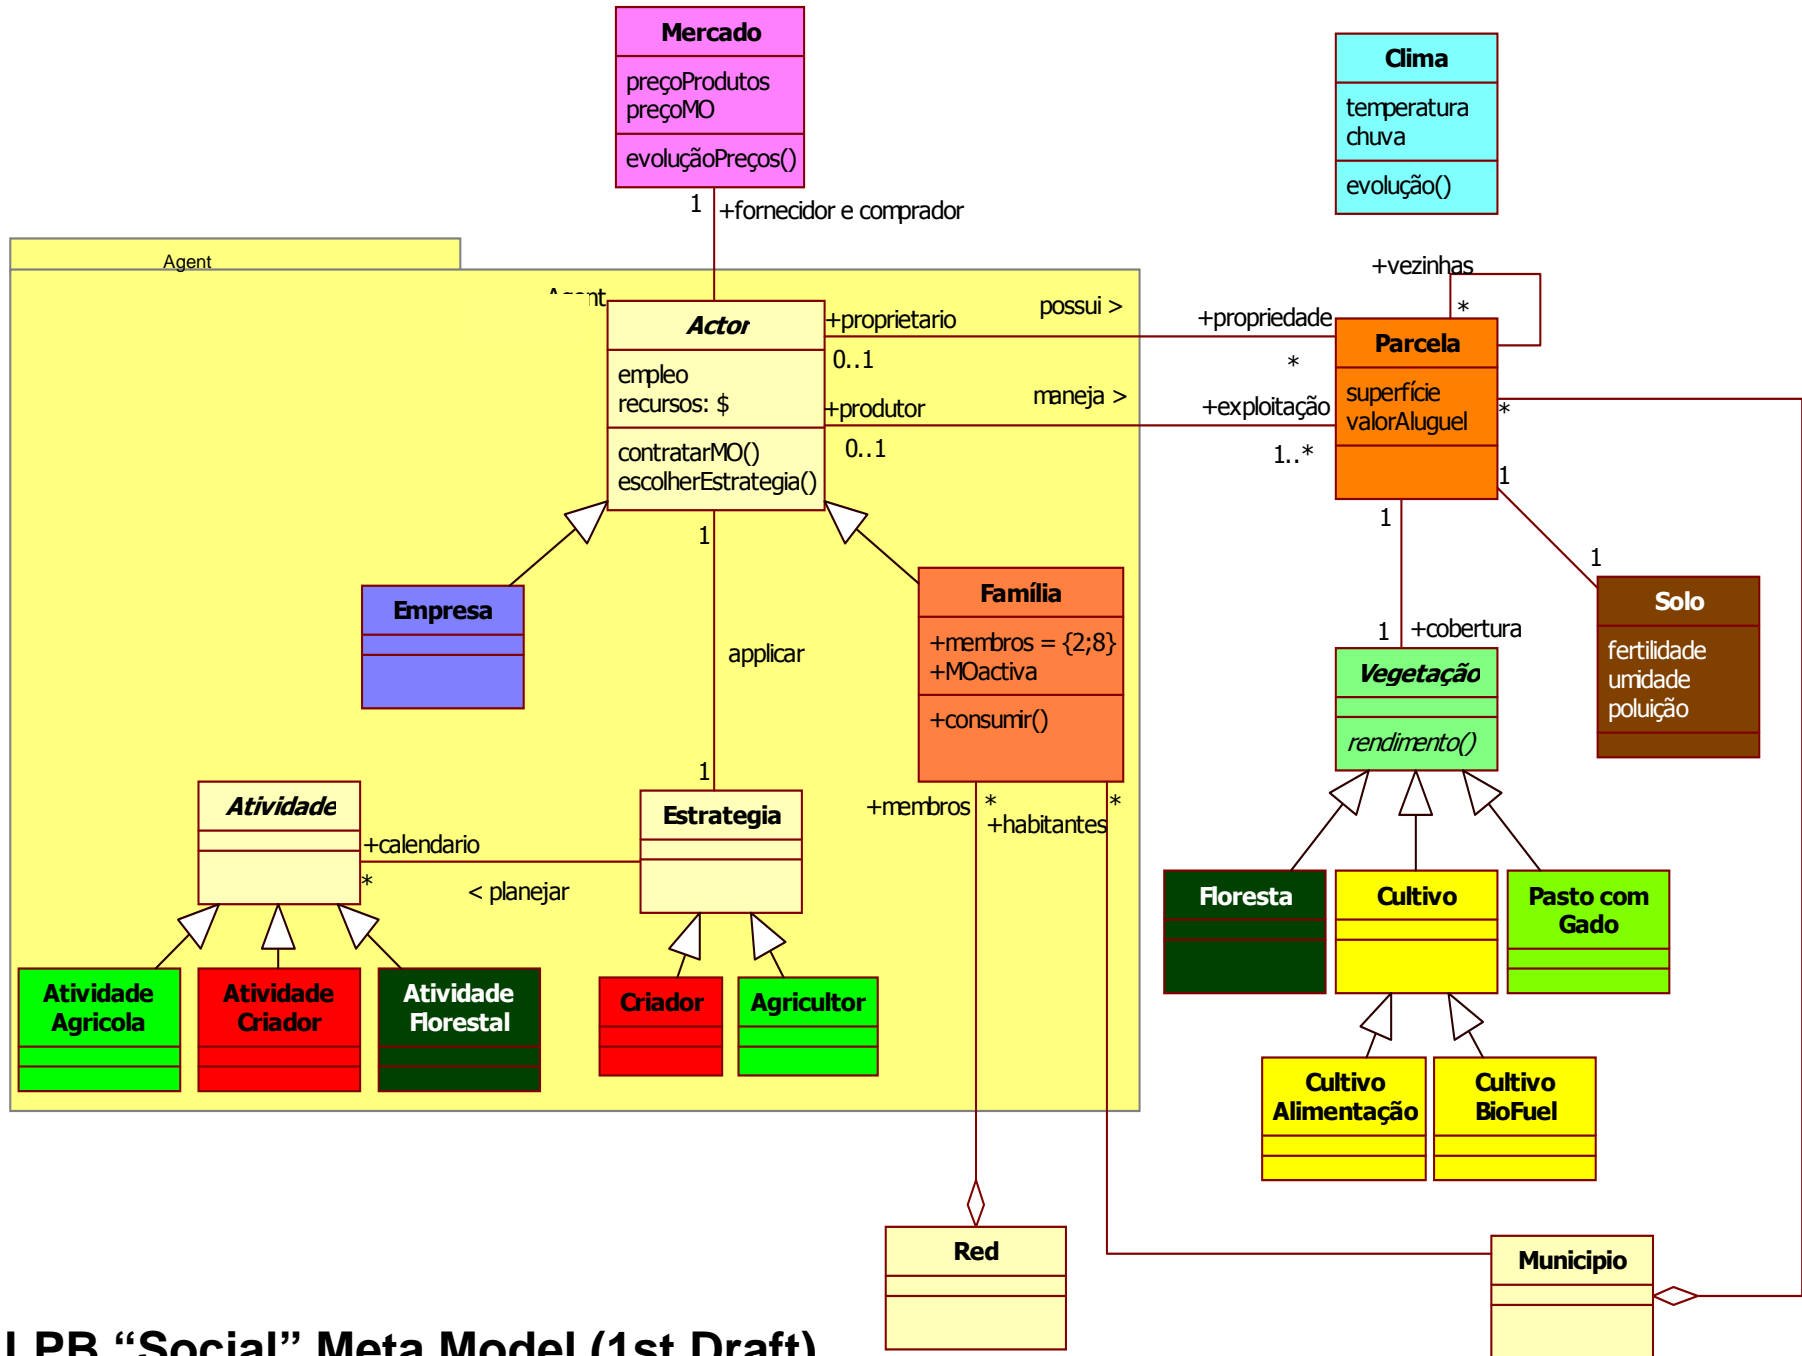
Mercado
preçoProdutos
preçoMO
evoluçãoPreços()

1 +fornecidor e comprador

Clima
temperatura
chuva
evolução()

Agent
Agent

Actor
empleo
recursos: $
contratarMO()
escolherEstrategia()

+proprietario
0..1
possui >
+propriedade
*
+vezinhas
*

Parcela
superfície
valorAluguel

+produtor
0..1
maneja >
+exploitação
1..*
*
1

1
1
1
+cobertura

Solo
fertilidade
umidade
poluição

Empresa

applicar

Família
+membros = {2;8}
+MOactiva
+consumir()

Vegetação
rendimento()

1

Atividade
+calendario
*
< planejar

Estrategia

+membros *
+habitantes *

Floresta

Cultivo

Pasto com Gado

Atividade Agricola

Atividade Criador

Atividade Florestal

Criador

Agricultor

Cultivo Alimentação

Cultivo BioFuel

Red

Municipio

LPB “Social” Meta Model (1st Draft)